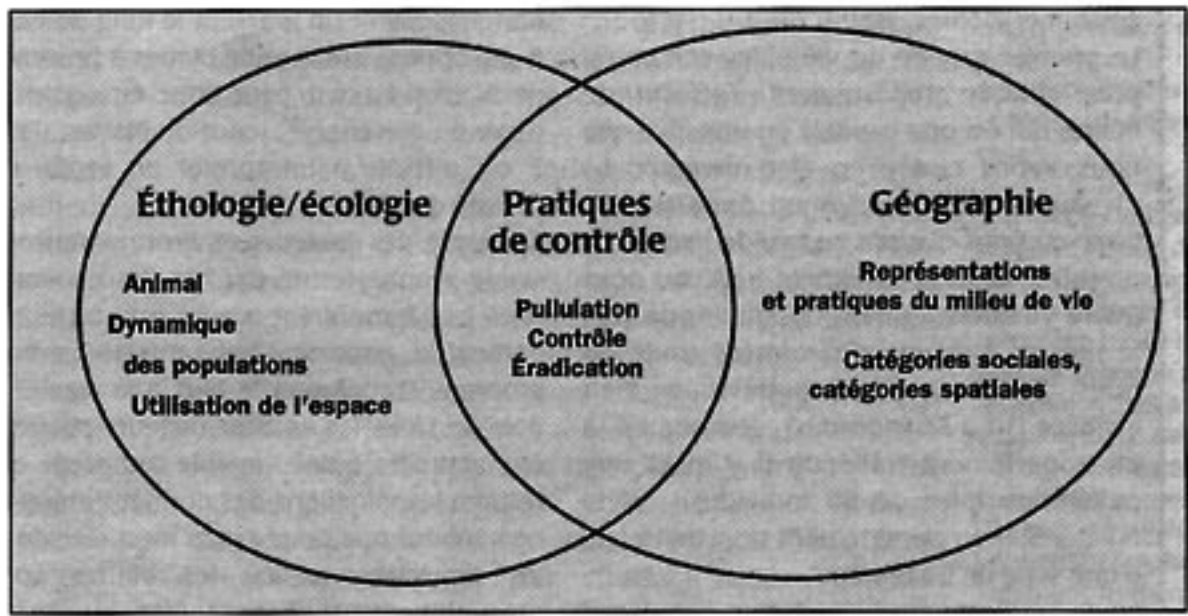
Éthologie/écologie

Animal

Dynamique des populations

Utilisation de l'espace

Pratiques de contrôle

Pullulation

Contrôle

Éradication

Géographie

Représentations et pratiques du milieu de vie

Catégories sociales, catégories spatiales